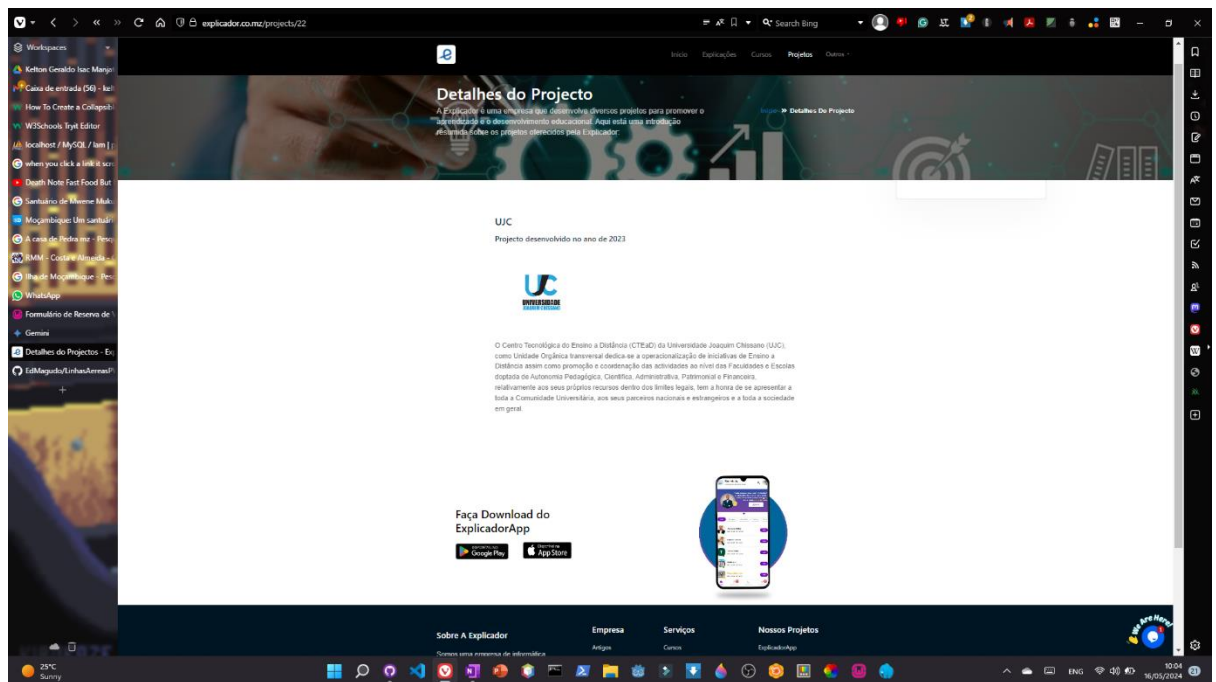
explicador.co.mz/projects/22

Search Bing

Workspaces
Kelton Geraldo Isac Manjo
Caixa de entrada (56) - kel
How To Create a Collapsib
W3Schools Tryit Editor
localhost / MySQL / lam
when you click a link it scr
Death Note Fast Food But
Santuário de Mwene Muk
Moçambique: Um santuári
A casa de Pedra mz - Pesq
RMM - Costa e Almeida
Ilha de Moçambique - Pes
WhatsApp
Formulário de Reserva de
Gemini
Detalhes do Projectos - Ex
EdMagudo/LinhasAereas

Início Explicações Cursos Projetos Outros

Detalhes do Projecto

A Explicador é uma empresa que desenvolve diversos projetos para promover o aprendizado e o desenvolvimento educacional. Aqui está uma introdução resumida sobre os projetos oferecidos pela Explicador:

Início » Detalhes Do Projecto

UJC

Projecto desenvolvido no ano de 2023

UJC
UNIVERSIDADE JOAQUIM CHISSANO

O Centro Tecnológico do Ensino a Distância (CTEaD) da Universidade Joaquim Chissano (UJC), como Unidade Orgânica transversal dedica-se a operacionalização de iniciativas de Ensino a Distância assim como promoção e coordenação das actividades ao nível das Faculdades e Escolas dotada de Autonomia Pedagógica, Científica, Administrativa, Patrimonial e Financeira, relativamente aos seus próprios recursos dentro dos limites legais, tem a honra de se apresentar a toda a Comunidade Universitária, aos seus parceiros nacionais e estrangeiros e a toda a sociedade em geral.

Faça Download do ExplicadorApp

Google Play
App Store

Sobre A Explicador
Somos uma empresa de informática

Empresa
Artigos

Serviços
Cursos

Nossos Projetos
ExplicadorApp

We Are Here!

25°C
Sunny

ENG
10:04
16/05/2024